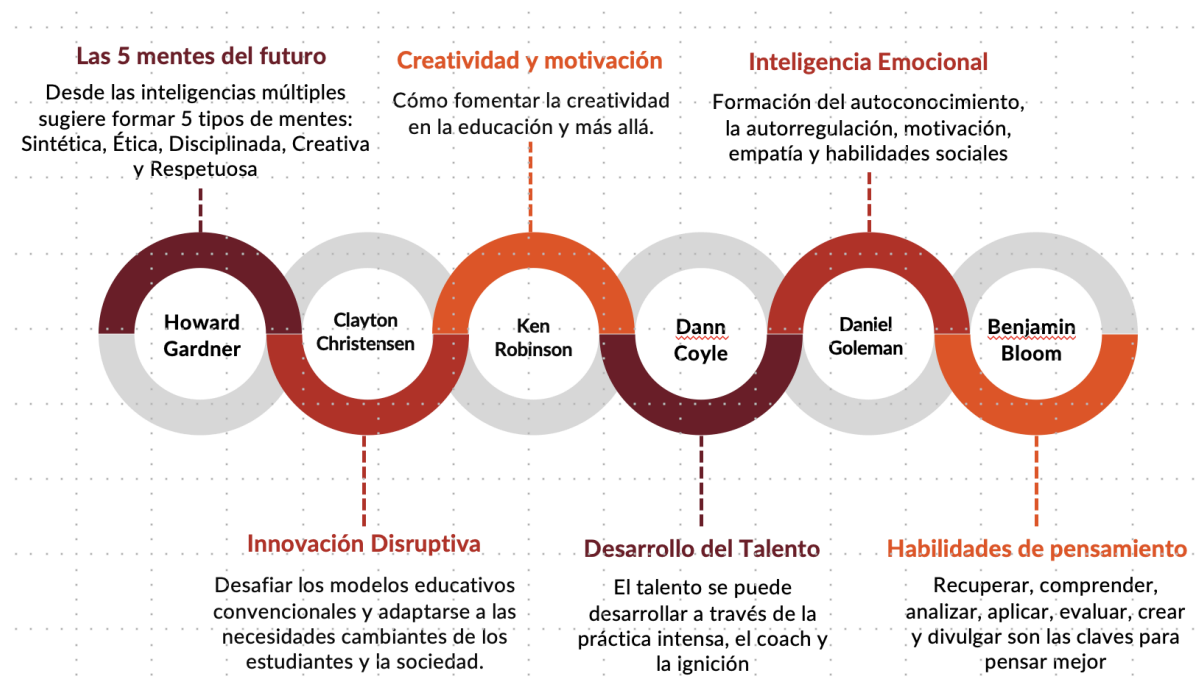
Las 5 mentes del futuro

Desde las inteligencias múltiples sugiere formar 5 tipos de mentes: Sintética, Ética, Disciplinada, Creativa y Respetuosa

Creatividad y motivación

Cómo fomentar la creatividad en la educación y más allá.

Inteligencia Emocional

Formación del autoconocimiento, la autorregulación, motivación, empatía y habilidades sociales

Howard Gardner

Clayton Christensen

Ken Robinson

Dann Coyle

Daniel Goleman

Benjamin Bloom

Innovación Disruptiva

Desafiar los modelos educativos convencionales y adaptarse a las necesidades cambiantes de los estudiantes y la sociedad.

Desarrollo del Talento

El talento se puede desarrollar a través de la práctica intensa, el coach y la ignición

Habilidades de pensamiento

Recuperar, comprender, analizar, aplicar, evaluar, crear y divulgar son las claves para pensar mejor